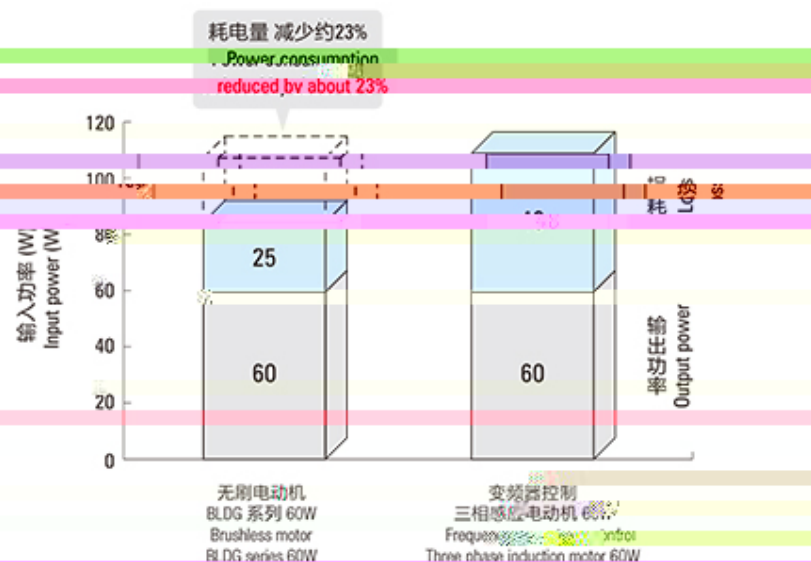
耗电量 减少约23%
Power consumption
reduced by about 23%

120
100
80
60
40
20
0

输入功率 (W)
Input power (W)

25
60
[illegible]
60

耗
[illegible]
Loss

输出功率
Output power

无刷电动机
BLDG 系列 60W
Brushless motor
BLDG series 60W

变频器控制
三相感应电动机 60W
Frequency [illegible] control
Three phase induction motor 60W